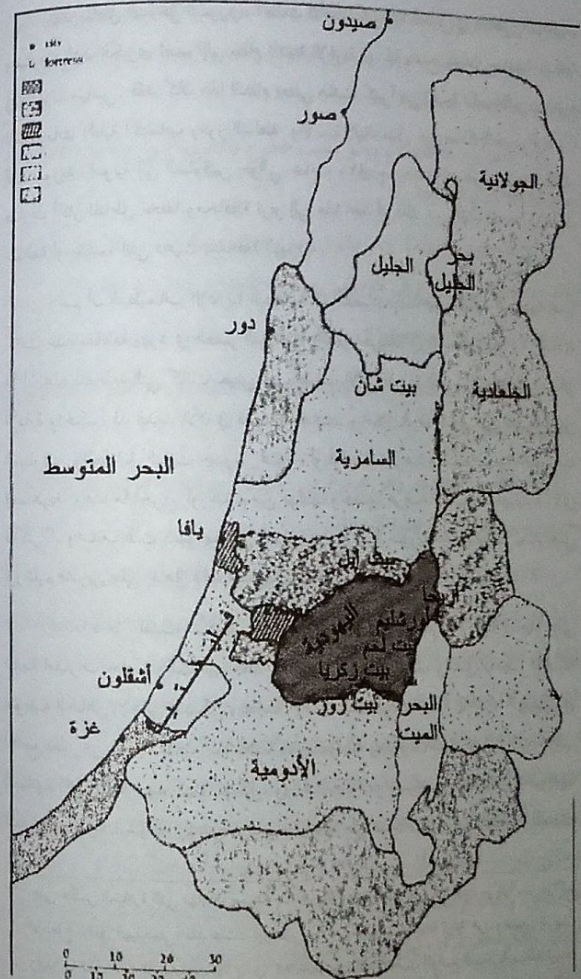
• city
▫ fortress

صيدون
صور
الجولانية
بحر الجليل
الجليل
دور
بيت شان
الجلعادية
السامرية
البحر المتوسط
يافا
بيت إيل
أريحا
أورشليم
اليهودية
بيت لحم
بيت زكريا
أشقلون
بيت زور
البحر الميت
غزة
الأدومية

0 10 20 30
0 12 20 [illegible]